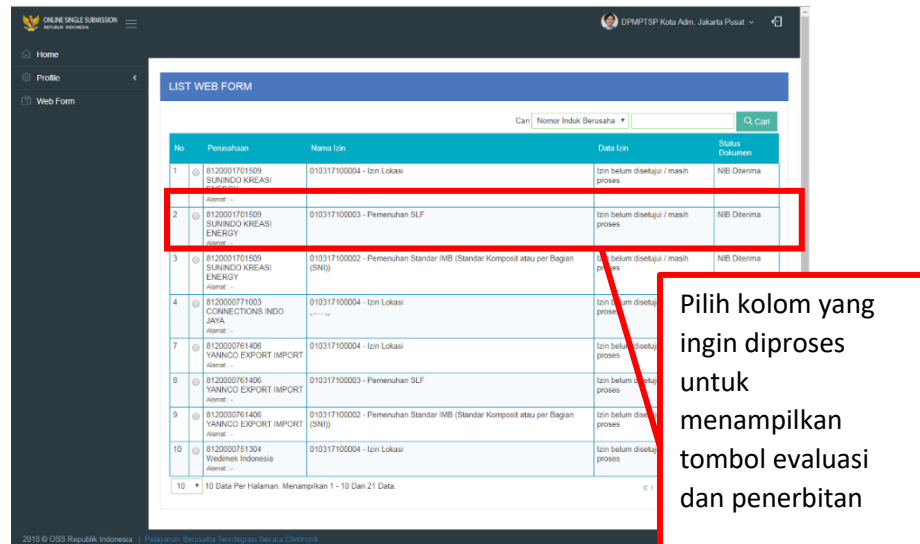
ONLINE SINGLE SUBMISSION
REPUBLIK INDONESIA

DPMPTSP Kota Adm. Jakarta Pusat

Home
Profile
Web Form

LIST WEB FORM

Cari Nomor Induk Berusaha Cari

| No | | Perusahaan | Nama Izin | Data Izin | Status Dokumen |
|---|---|---|---|---|---|
| 1 | | 8120001701509 SUNINDO KREASI ENERGY Alamat : - | 010317100004 - Izin Lokasi | Izin belum disetujui / masih proses | NIB Diterima |
| 2 | | 8120001701509 SUNINDO KREASI ENERGY Alamat : - | 010317100003 - Pemenuhan SLF | Izin belum disetujui / masih proses | NIB Diterima |
| 3 | | 8120001701509 SUNINDO KREASI ENERGY Alamat : - | 010317100002 - Pemenuhan Standar IMB (Standar Komposit atau per Bagian (SNI)) | Izin belum disetujui / masih proses | NIB Diterima |
| 4 | | 8120000771003 CONNECTIONS INDO JAYA Alamat : - | 010317100004 - Izin Lokasi | Izin belum disetujui / masih proses | |
| 7 | | 8120000761406 YANNCO EXPORT IMPORT Alamat : - | 010317100004 - Izin Lokasi | Izin belum disetujui / masih proses | |
| 8 | | 8120000761406 YANNCO EXPORT IMPORT Alamat : - | 010317100003 - Pemenuhan SLF | Izin belum disetujui / masih proses | |
| 9 | | 8120000761406 YANNCO EXPORT IMPORT Alamat : - | 010317100002 - Pemenuhan Standar IMB (Standar Komposit atau per Bagian (SNI)) | Izin belum disetujui / masih proses | |
| 10 | | 8120000751304 Wedimek Indonesia Alamat : - | 010317100004 - Izin Lokasi | Izin belum disetujui / masih proses | |

10 Data Per Halaman. Menampilkan 1 - 10 Dari 21 Data.

Pilih kolom yang ingin diproses untuk menampilkan tombol evaluasi dan penerbitan

2018 © OSS Republik Indonesia | Pelayanan Berusaha Terintegrasi Secara Elektronik